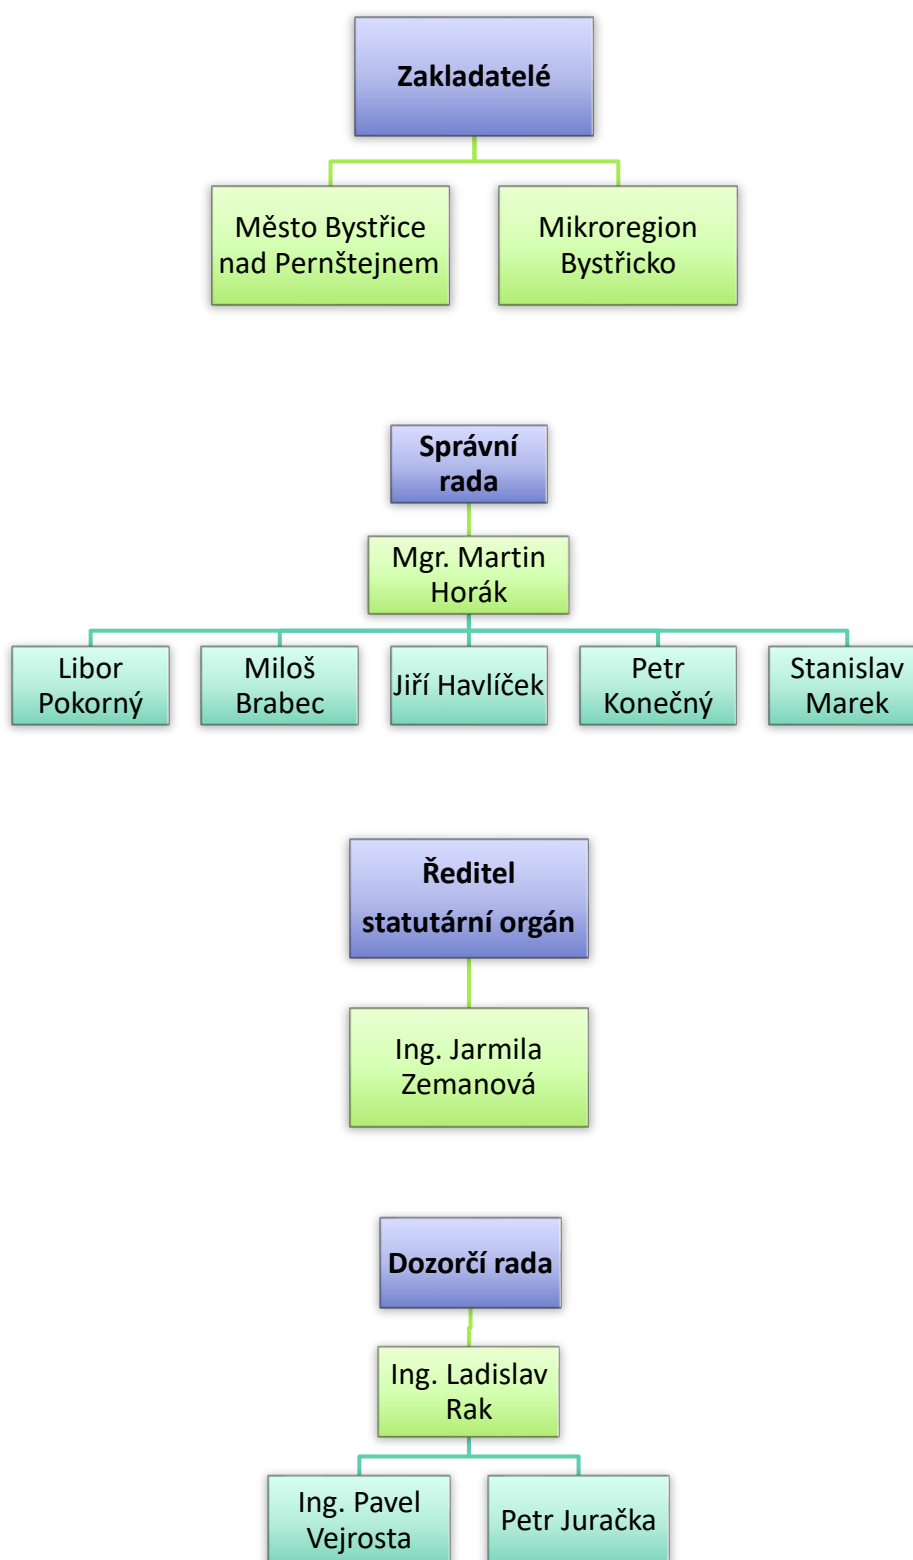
Zakladatelé

Město Bystřice nad Pernštejnem

Mikroregion Bystřicko

Správní rada

Mgr. Martin Horák

Libor Pokorný

Miloš Brabec

Jiří Havlíček

Petr Konečný

Stanislav Marek

Ředitel statutární orgán

Ing. Jarmila Zemanová

Dozorčí rada

Ing. Ladislav Rak

Ing. Pavel Vejrosta

Petr Juračka